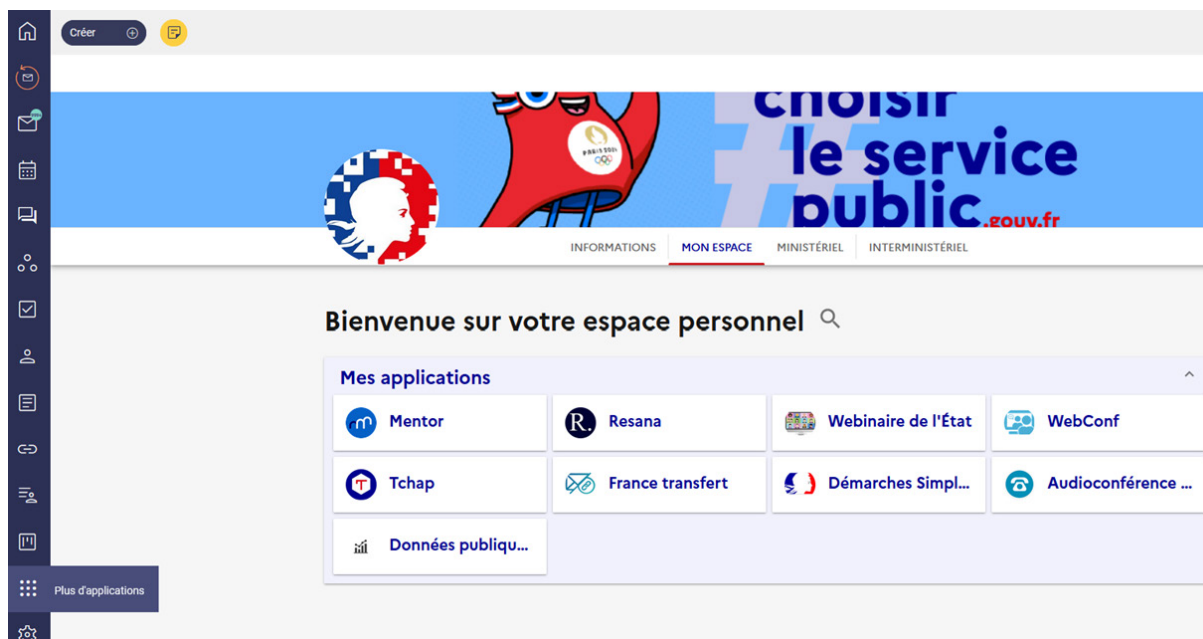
Créer

choisir le service public.gouv.fr

PARIS 2024

INFORMATIONS MON ESPACE MINISTÉRIEL INTERMINISTÉRIEL

Bienvenue sur votre espace personnel

Mes applications

Mentor
Resana
Webinaire de l'État
WebConf
Tchap
France transfert
Démarches Simpl...
Audioconférence ...
Données publiqu...

Plus d'applications